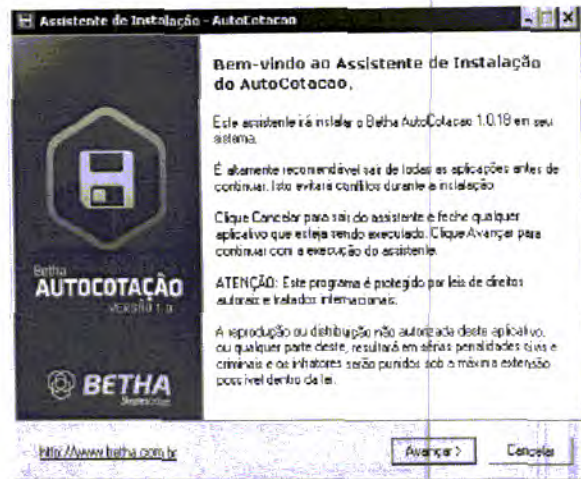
Assistente de Instalação - AutoCotacao

Bem-vindo ao Assistente de Instalação do AutoCotacao.

Este assistente irá instalar o Betha AutoCotacao 1.0.18 em seu sistema.

É altamente recomendável sair de todas as aplicações antes de continuar. Isto evitará conflitos durante a instalação.

Clique Cancelar para sair do assistente e feche qualquer aplicativo que esteja sendo executado. Clique Avançar para continuar com a execução do assistente.

ATENÇÃO: Este programa é protegido por leis de direitos autorais e tratados internacionais.

A reprodução ou distribuição não autorizada deste aplicativo, ou qualquer parte deste, resultará em sérias penalidades cíveis e criminais e os infratores serão punidos sob a máxima extensão possível dentro da lei.

Betha
AUTOCOTAÇÃO
VERSÃO 1.0

BETHA
Sistemas

http://www.betha.com.br

Avançar >

Cancelar